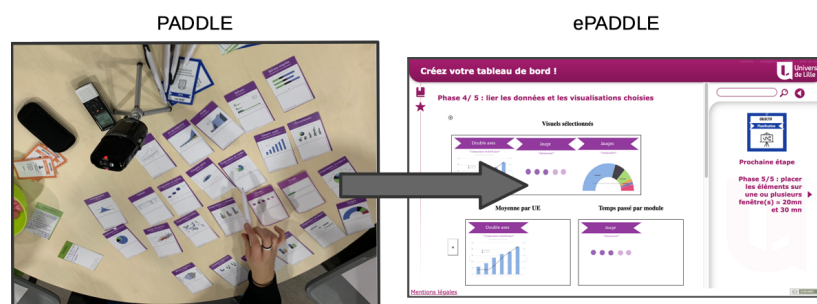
PADDLE

ePADDLE

Créez votre tableau de bord !

Univers de Lille

Phase 4/ 5 : lier les données et les visualisations choisies

Visuels sélectionnés

Double axes

Jauge

Jauges

Moyenne par UE

Temps passé par module

Double axes

Jauge

Prochaine étape

Phase 5/5 : placer les éléments sur une ou plusieurs fenêtre(s) = 20mn et 30 mn

Mentions légales